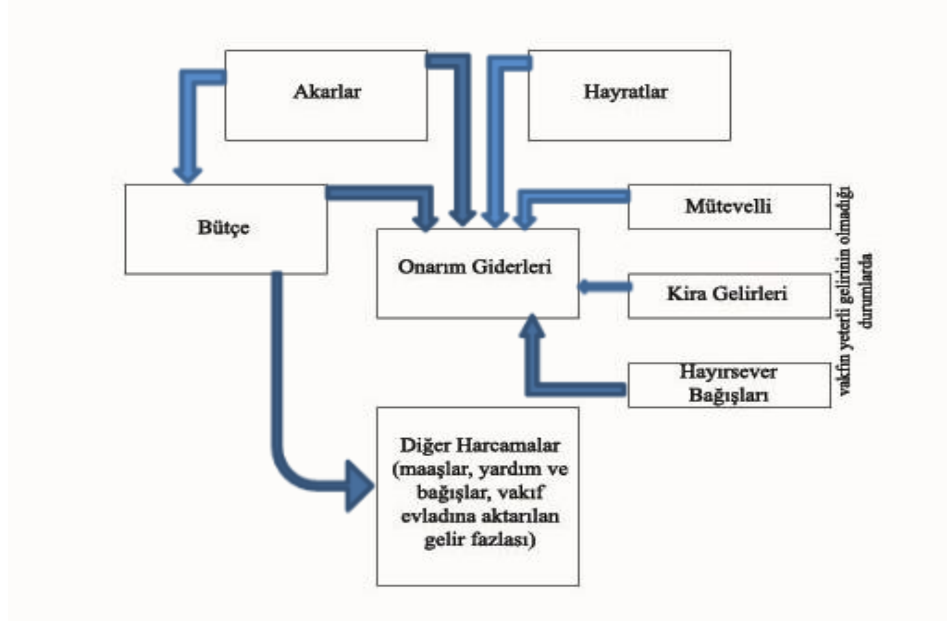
Akarlar

Hayratlar

Bütçe

Onarım Giderleri

Mütevelli

Kira Gelirleri

Hayırsever Bağışları

vakfın yeterli gelirinin olmadığı durumlarda

Diğer Harcamalar (maaşlar, yardım ve bağışlar, vakıf evladına aktarılan gelir fazlası)